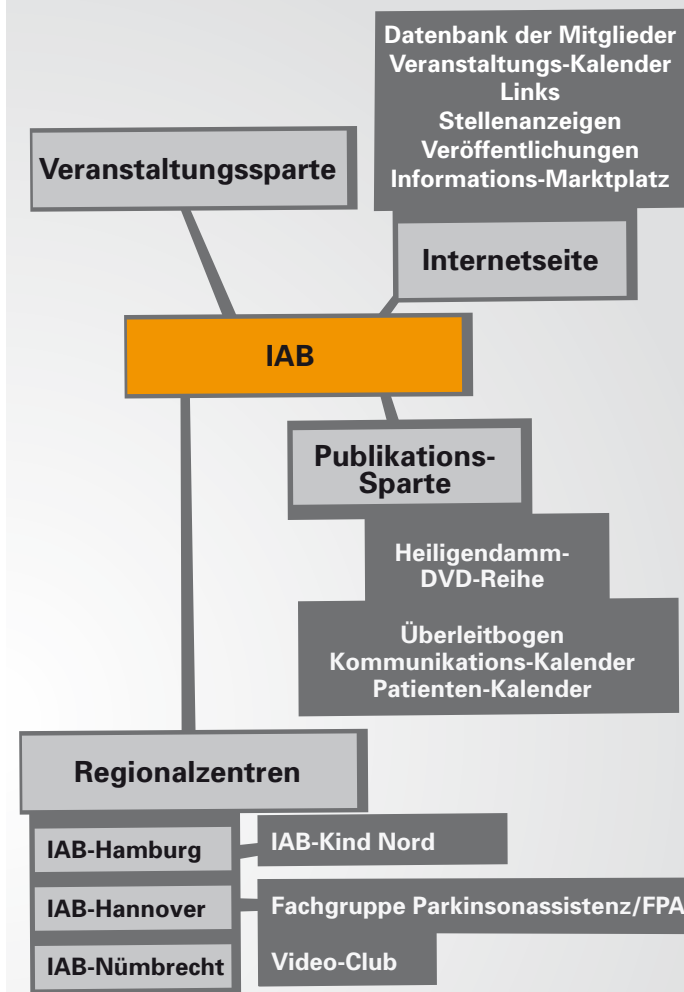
Datenbank der Mitglieder
Veranstaltungs-Kalender
Links
Stellenanzeigen
Veröffentlichungen
Informations-Marktplatz

Veranstaltungssparte

Internetseite

IAB

Publikations-Sparte

Heiligendamm-DVD-Reihe

Überleitbogen
Kommunikations-Kalender
Patienten-Kalender

Regionalzentren

IAB-Hamburg

IAB-Kind Nord

IAB-Hannover

Fachgruppe Parkinsonassistenz/FPA

IAB-Nümbrecht

Video-Club